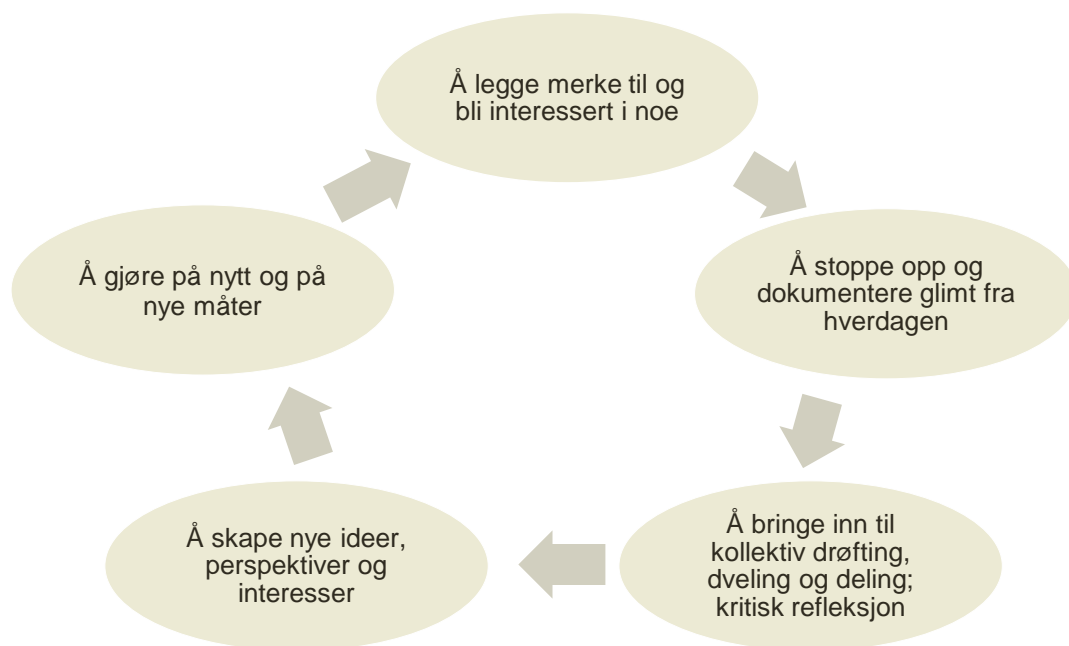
Å legge merke til og bli interessert i noe

Å stoppe opp og dokumentere glimt fra hverdagen

Å bringe inn til kollektiv drøfting, dveling og deling; kritisk refleksjon

Å skape nye ideer, perspektiver og interesser

Å gjøre på nytt og på nye måter